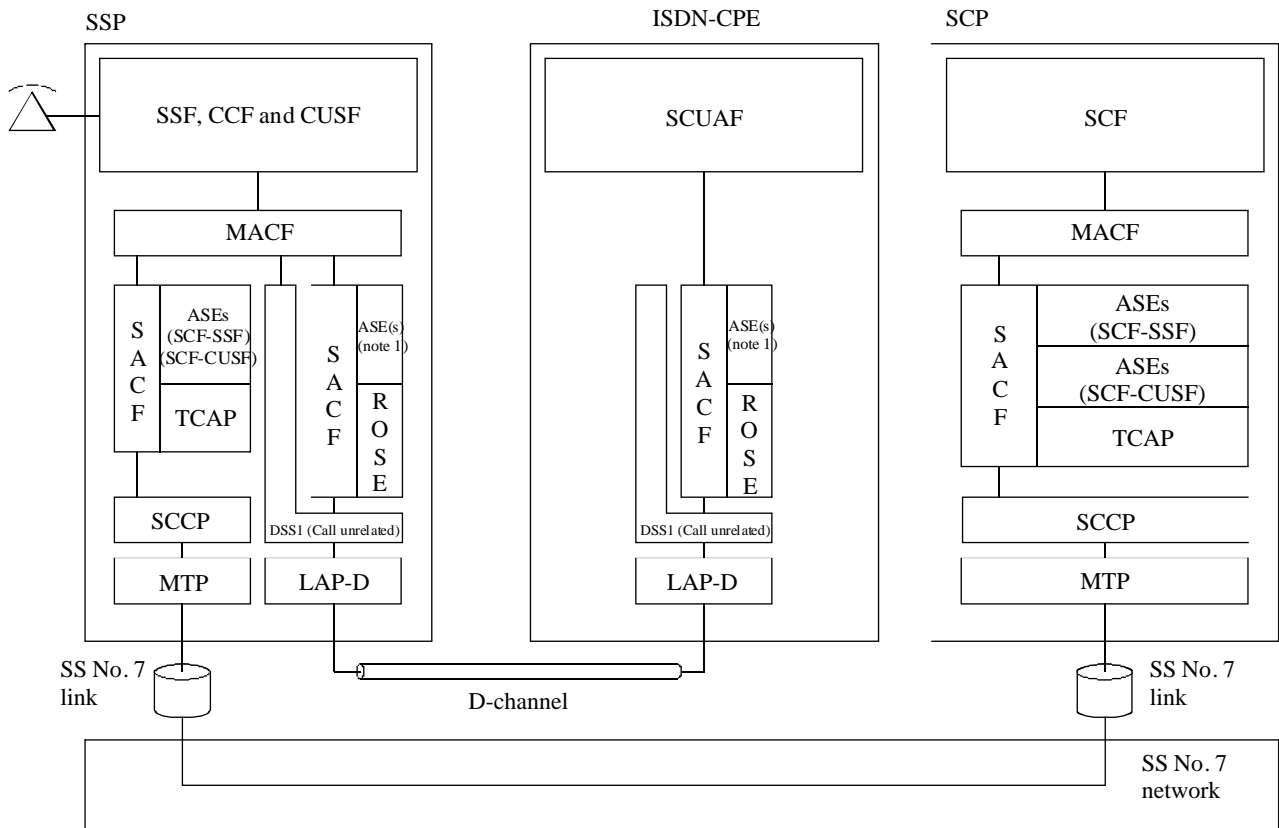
SSP

ISDN-CPE

SCP

SSF, CCF and CUSF

SCUAF

SCF

MACF

MACF

SACF

ASEs (SCF-SSF) (SCF-CUSF)

TCAP

SACF

ASE(s) (note 1)

ROSE

DSS1 (Call unrelated)

SACF

ASE(s) (note 1)

ROSE

DSS1 (Call unrelated)

SACF

ASEs (SCF-SSF)

ASEs (SCF-CUSF)

TCAP

SCCP

SCCP

MTP

LAP-D

LAP-D

MTP

SS No. 7 link

D-channel

SS No. 7 link

SS No. 7 network